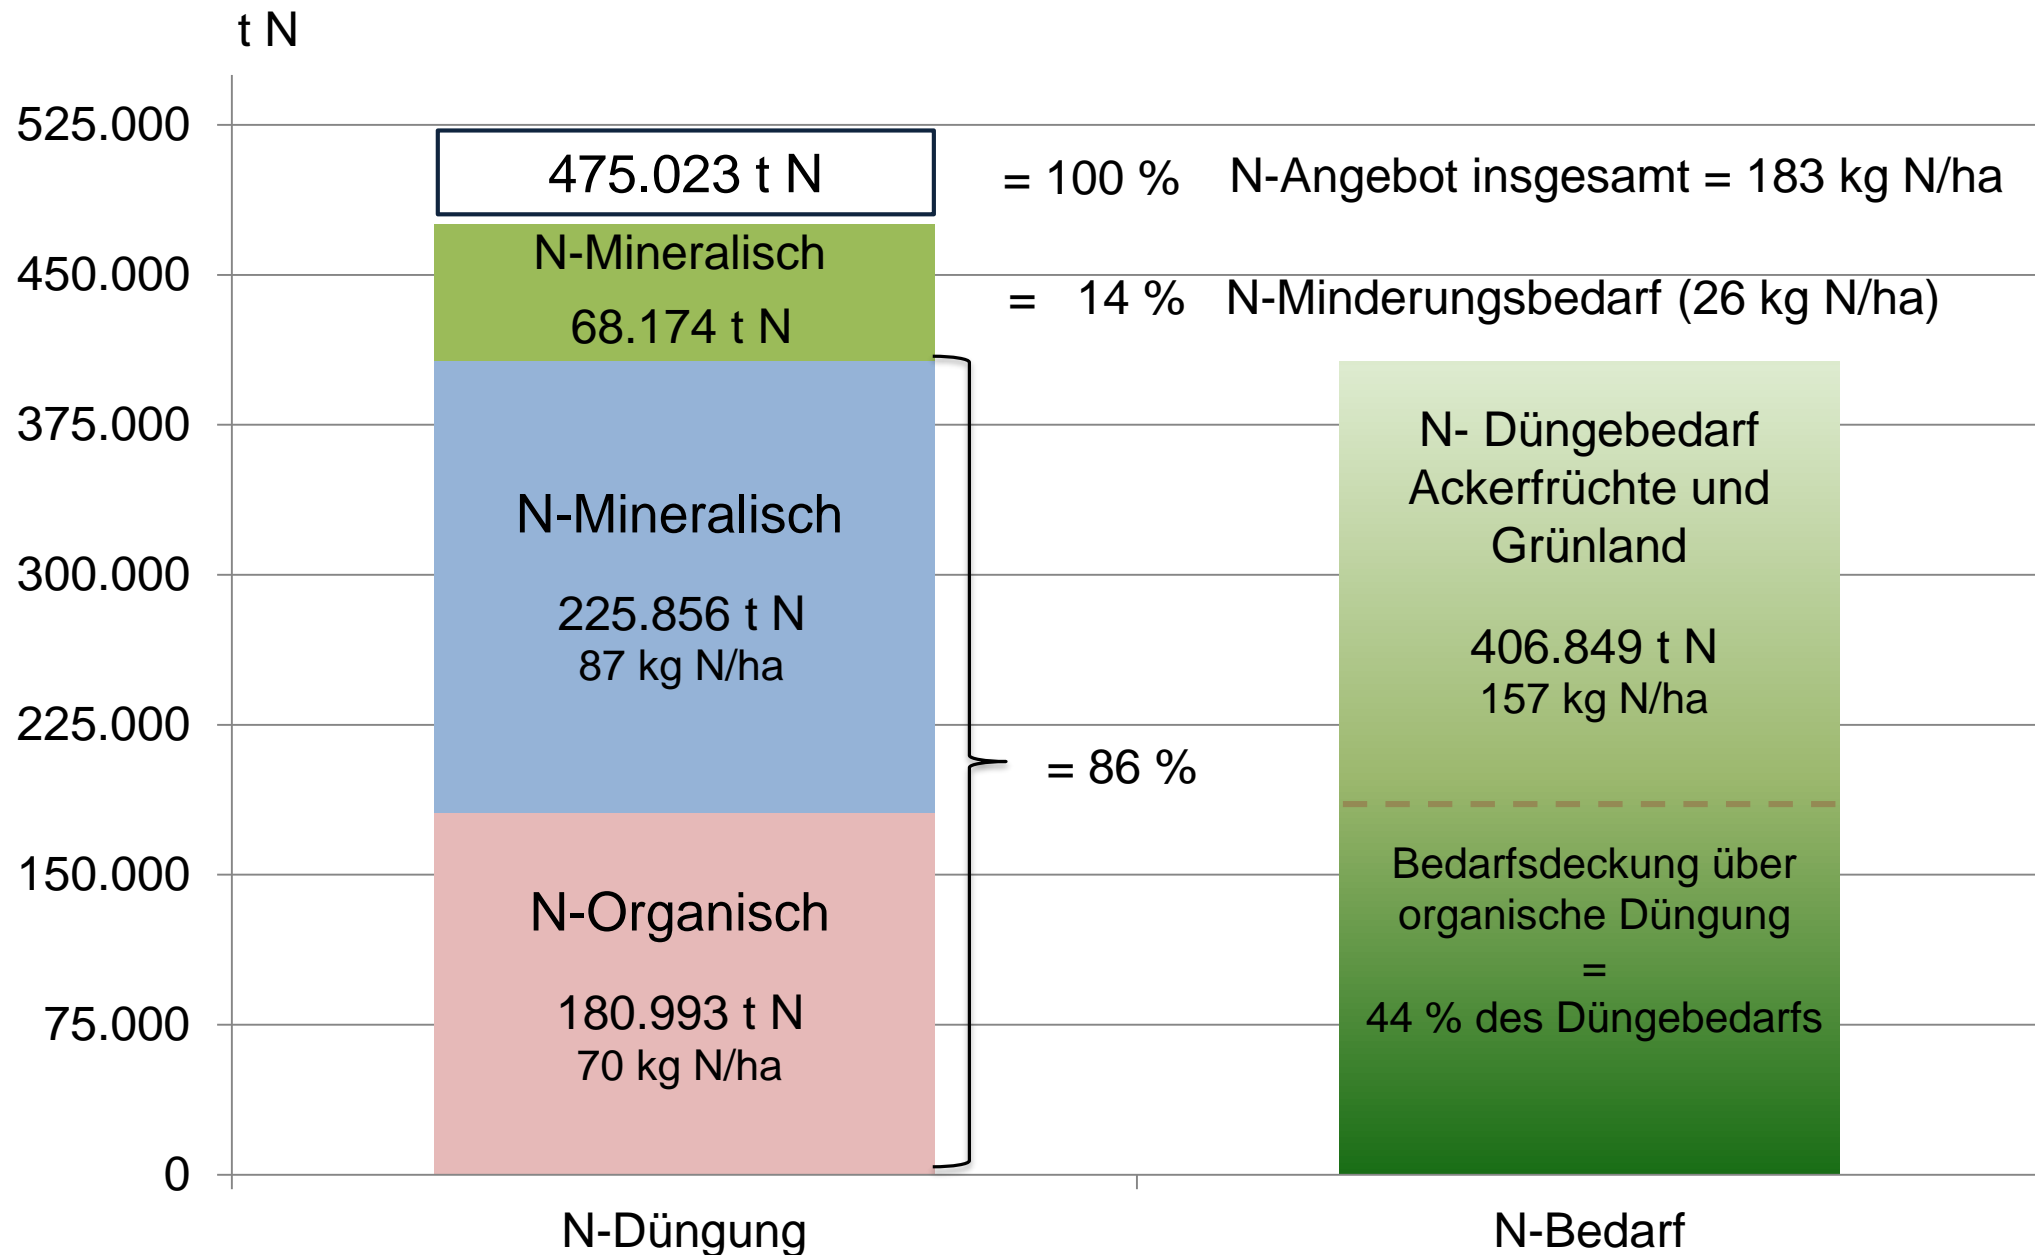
t N

525.000
450.000
375.000
300.000
225.000
150.000
75.000
0

475.023 t N

= 100 % N-Angebot insgesamt = 183 kg N/ha

N-Mineralisch
68.174 t N

= 14 % N-Minderungsbedarf (26 kg N/ha)

N-Mineralisch
225.856 t N
87 kg N/ha

N-Organisch
180.993 t N
70 kg N/ha

= 86 %

N- Düngebedarf Ackerfrüchte und Grünland
406.849 t N
157 kg N/ha

Bedarfsdeckung über organische Düngung
=
44 % des Düngebedarfs

N-Düngung

N-Bedarf